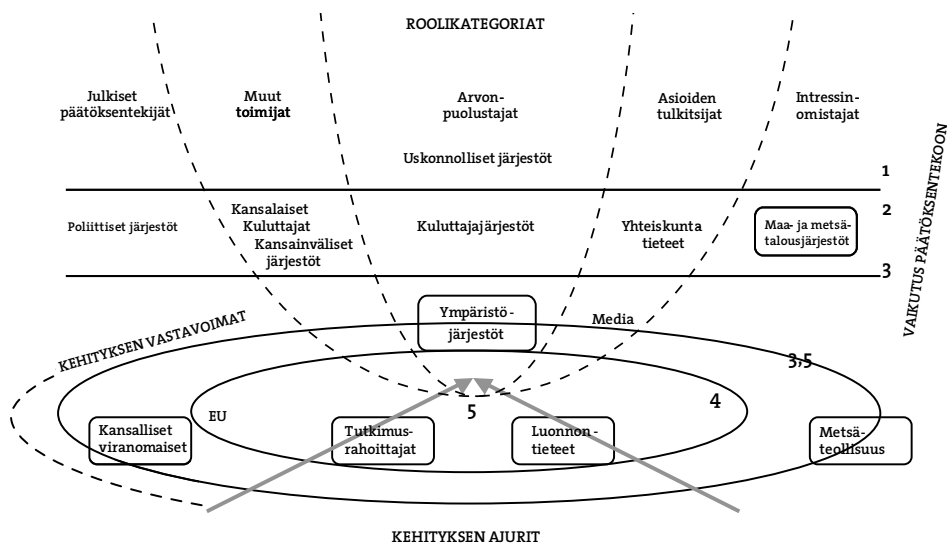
ROOLIKATEGORIAT

Julkiset päätöksentekijät

Muut toimijat

Arvonpuolustajat

Asioiden tulkitsijat

Intressinomistajat

Uskonnolliset järjestöt

1

Poliittiset järjestöt

Kansalaiset
Kuluttajat
Kansainväliset järjestöt

Kuluttajajärjestöt

Yhteiskunta tieteet

Maa- ja metsätalousjärjestöt

2

3

VAIKUTUS PÄÄTÖKSENTEKOON

Ympäristöjärjestöt

Media

KEHITYKSEN VASTAVOIMAT

3,5

EU

4

5

Kansalliset viranomaiset

Tutkimusrahoittajat

Luonnon tieteet

Metsäteollisuus

KEHITYKSEN AJURIT